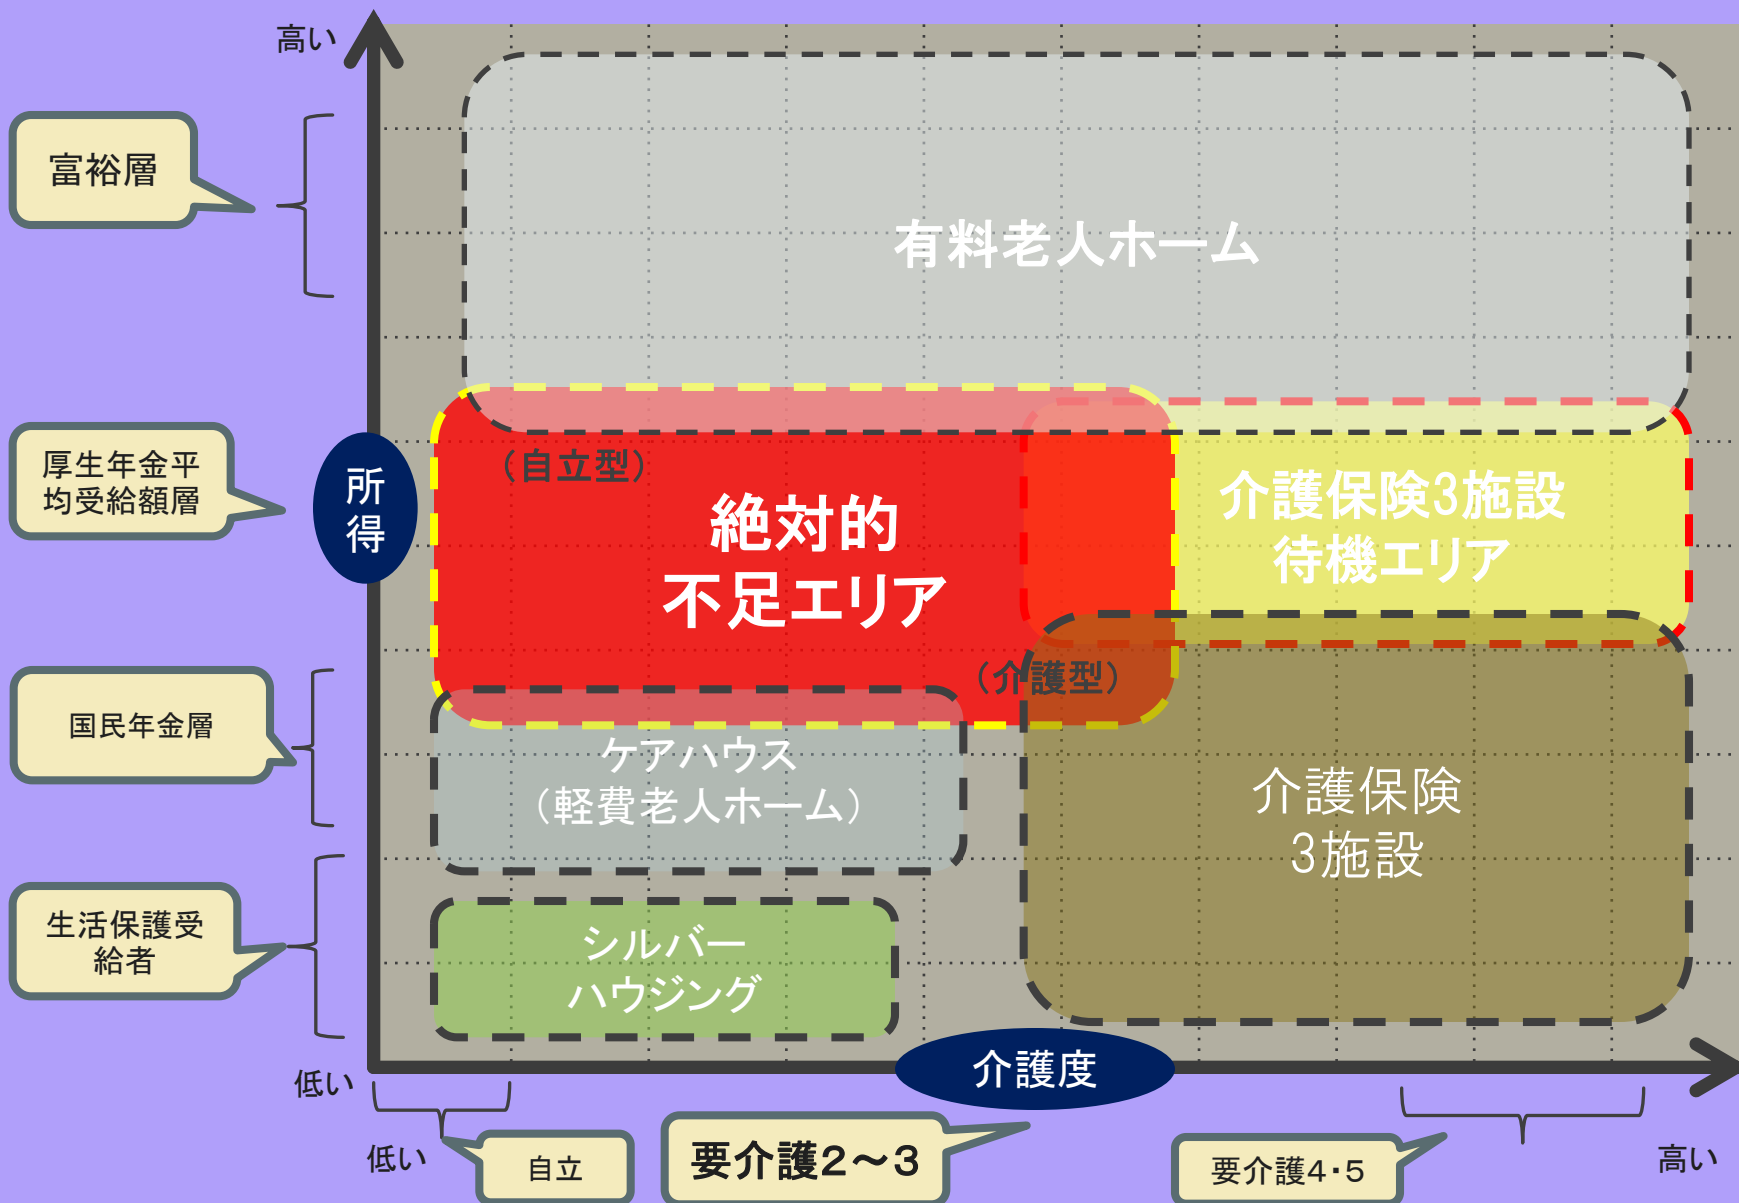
高い

富裕層

厚生年金平均受給額層

国民年金層

生活保護受給者

所得

有料老人ホーム

（自立型）

絶対的不足エリア

（介護型）

介護保険3施設待機エリア

ケアハウス（軽費老人ホーム）

介護保険3施設

シルバーハウジング

低い

介護度

低い

自立

要介護2～3

要介護4･5

高い